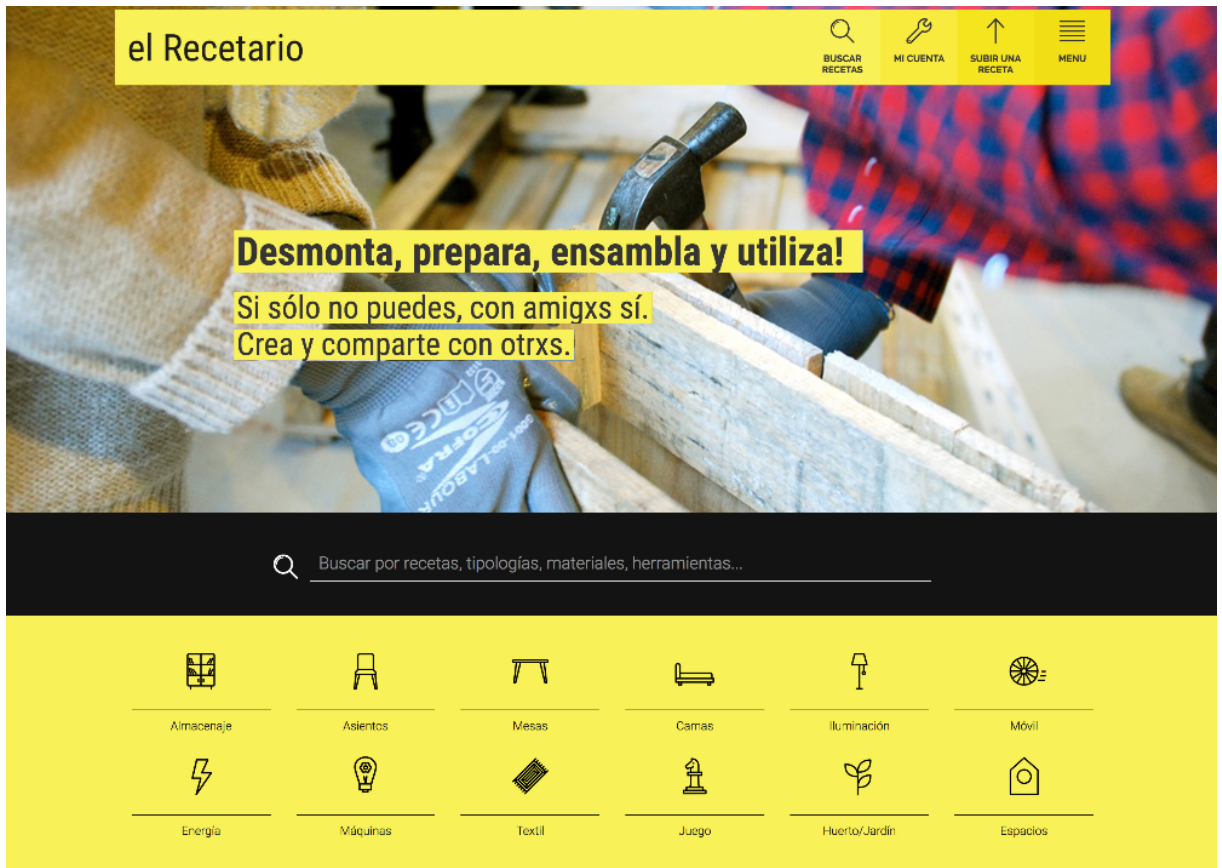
el Recetario

BUSCAR RECETAS
MI CUENTA
SUBIR UNA RECETA
MENU

Desmonta, prepara, ensambla y utiliza!

Si sólo no puedes, con amigxs sí.
Crea y comparte con otrxs.

Buscar por recetas, tipologías, materiales, herramientas...

Almacenaje
Asientos
Mesas
Camas
Iluminación
Móvil
Energía
Máquinas
Textil
Juego
Huerto/Jardín
Espacios